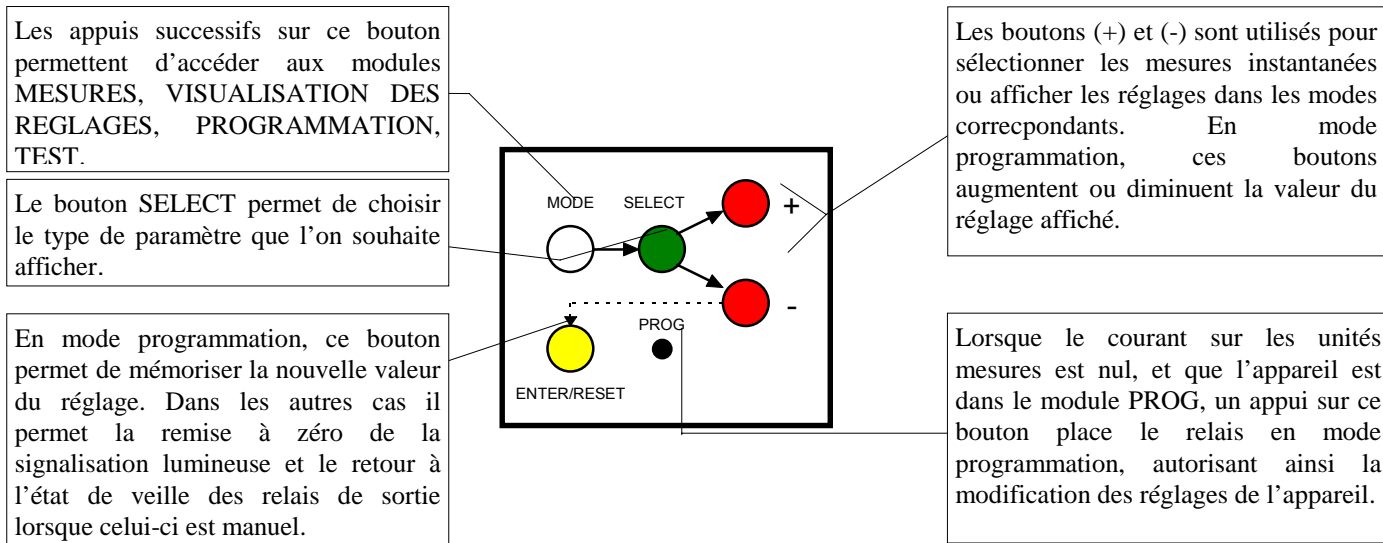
Les appuis successifs sur ce bouton permettent d'accéder aux modules MESURES, VISUALISATION DES REGLAGES, PROGRAMMATION, TEST.

Le bouton SELECT permet de choisir le type de paramètre que l'on souhaite afficher.

En mode programmation, ce bouton permet de mémoriser la nouvelle valeur du réglage. Dans les autres cas il permet la remise à zéro de la signalisation lumineuse et le retour à l'état de veille des relais de sortie lorsque celui-ci est manuel.

MODE

SELECT

+

-

PROG

ENTER/RESET

Les boutons (+) et (-) sont utilisés pour sélectionner les mesures instantanées ou afficher les réglages dans les modes correcpondants. En mode programmation, ces boutons augmentent ou diminuent la valeur du réglage affiché.

Lorsque le courant sur les unités mesures est nul, et que l'appareil est dans le module PROG, un appui sur ce bouton place le relais en mode programmation, autorisant ainsi la modification des réglages de l'appareil.